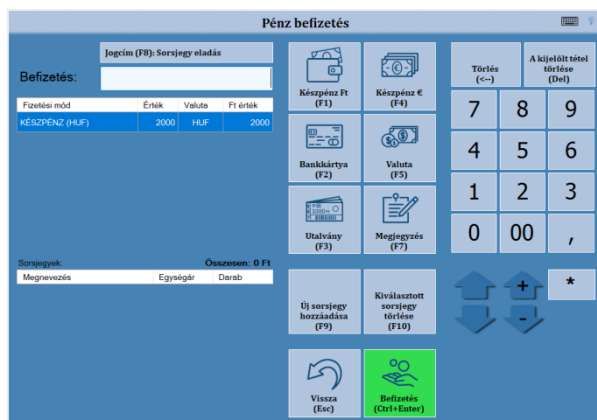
Pénz befizetés

Jogcím (F8): Sorsjegy eladás

Befizetés:

| Fizetési mód | Érték | Valuta | Ft érték |
|---|---|---|---|
| KÉSZPÉNZ (HUF) | 2000 | HUF | 2000 |

Sorsjegyek: Összesen: 0 Ft

| Megnevezés | Egységár | Darab |
|---|---|---|

Készpénz Ft (F1)

Készpénz € (F4)

Bankkártya (F2)

Valuta (F5)

Utalvány (F3)

Megjegyzés (F7)

Új sorsjegy hozzáadása (F9)

Kiválasztott sorsjegy törlése (F10)

Vissza (Esc)

Befizetés (Ctrl+Enter)

Törlés (<--)

A kijelölt tétel törlése (Del)

7 8 9
4 5 6
1 2 3
0 00 ,

+
-
*